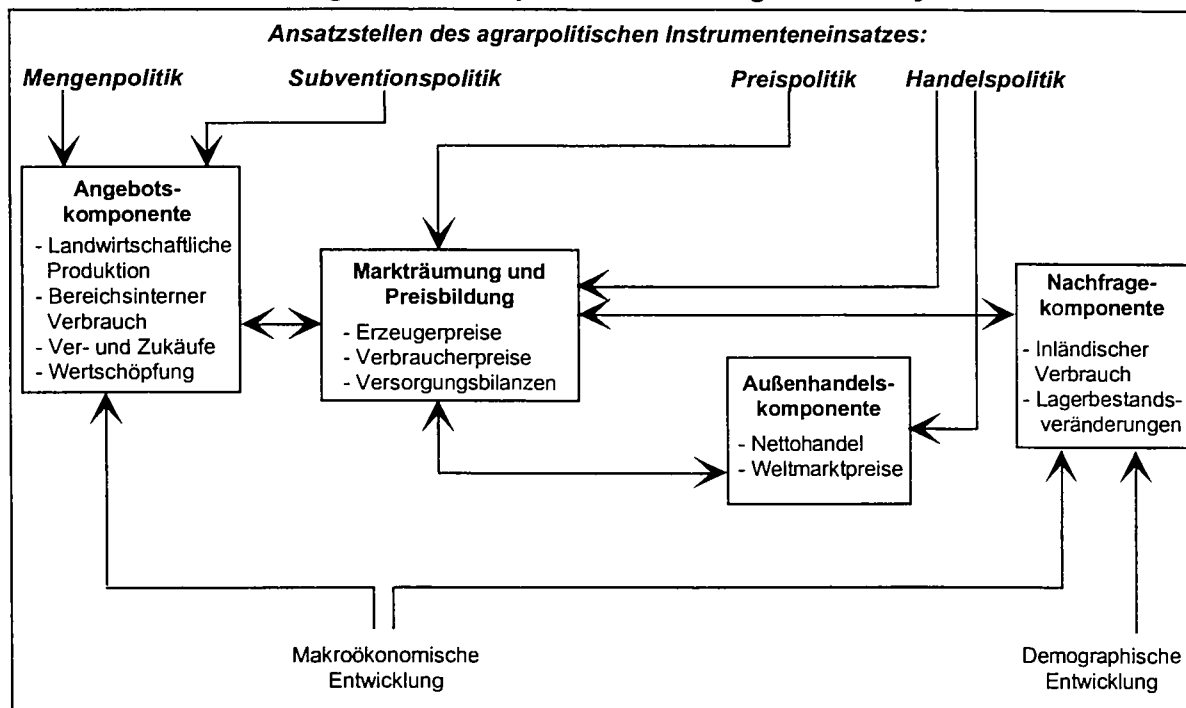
Ansatzstellen des agrarpolitischen Instrumenteneinsatzes:

Mengenpolitik

Subventionspolitik

Preispolitik

Handelspolitik

Angebotskomponente
- Landwirtschaftliche Produktion
- Bereichsinterner Verbrauch
- Ver- und Zukäufe
- Wertschöpfung

Markträumung und Preisbildung
- Erzeugerpreise
- Verbraucherpreise
- Versorgungsbilanzen

Nachfragekomponente
- Inländischer Verbrauch
- Lagerbestandsveränderungen

Außenhandelskomponente
- Nettohandel
- Weltmarktpreise

Makroökonomische Entwicklung

Demographische Entwicklung